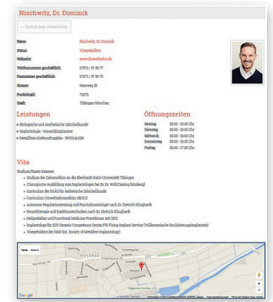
Nischwitz, Dr. Dominik

Zurück zum Verzeichnis

| | |
|---|---|
| Name: | Nischwitz, Dr. Dominik |
| Status: | Mitgliedsstatus |
| Website: | www.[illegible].de |
| Telefonnummer geschäftlich: | 07071 / 97 95 77 |
| Faxnummer geschäftlich: | 07071 / 97 95 78 |
| Strasse: | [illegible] 20 |
| Postleitzahl: | 72070 |
| Stadt: | Tübingen-Hirschau |

Leistungen
» Biologische und ästhetische Zahnheilkunde
» Implantologie - Knochenaufbau
» Metallfreie Keramikimplantate - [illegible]

Öffnungszeiten
| | |
|---|---|
| Montag | 08:00 - 18:00 Uhr |
| Dienstag | 08:00 - 18:00 Uhr |
| Mittwoch | 08:00 - 18:00 Uhr |
| Donnerstag | 08:00 - 18:00 Uhr |
| Freitag | 08:00 - 17:00 Uhr |

Vita
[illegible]
» Studium der Zahnmedizin an der Eberhard-Karls-Universität Tübingen
» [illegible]
» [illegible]
» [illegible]
» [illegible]
» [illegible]
» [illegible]
» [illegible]
» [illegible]
» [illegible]

Karte Satellit

Google